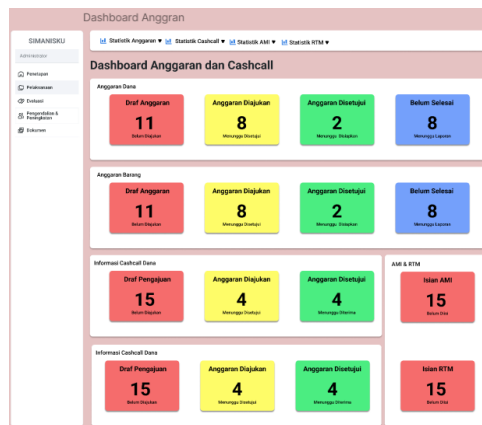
Dashboard Anggaran

SIMANISKU

Administrator

Penetapan

Pelaksanaan

Evaluasi

Pengendalian & Peningkatan

Dokumen

Statistik Anggaran ▾ Statistik Cashcall ▾ Statistik AMI ▾ Statistik RTM ▾

Dashboard Anggaran dan Cashcall

Anggaran Dana

Draf Anggaran
11
Belum Diajukan

Anggaran Diajukan
8
Menunggu Disetujui

Anggaran Disetujui
2
Menunggu Dicairkan

Belum Selesai
8
Menunggu Laporan

Anggaran Barang

Draf Anggaran
11
Belum Diajukan

Anggaran Diajukan
8
Menunggu Disetujui

Anggaran Disetujui
2
Menunggu Dicairkan

Belum Selesai
8
Menunggu Laporan

Informasi Cashcall Dana

Draf Pengajuan
15
Belum Diajukan

Anggaran Diajukan
4
Menunggu Disetujui

Anggaran Disetujui
4
Menunggu Diterima

AMI & RTM

Isian AMI
15
Belum Diisi

Informasi Cashcall Dana

Draf Pengajuan
15
Belum Diajukan

Anggaran Diajukan
4
Menunggu Disetujui

Anggaran Disetujui
4
Menunggu Diterima

Isian RTM
15
Belum Diisi